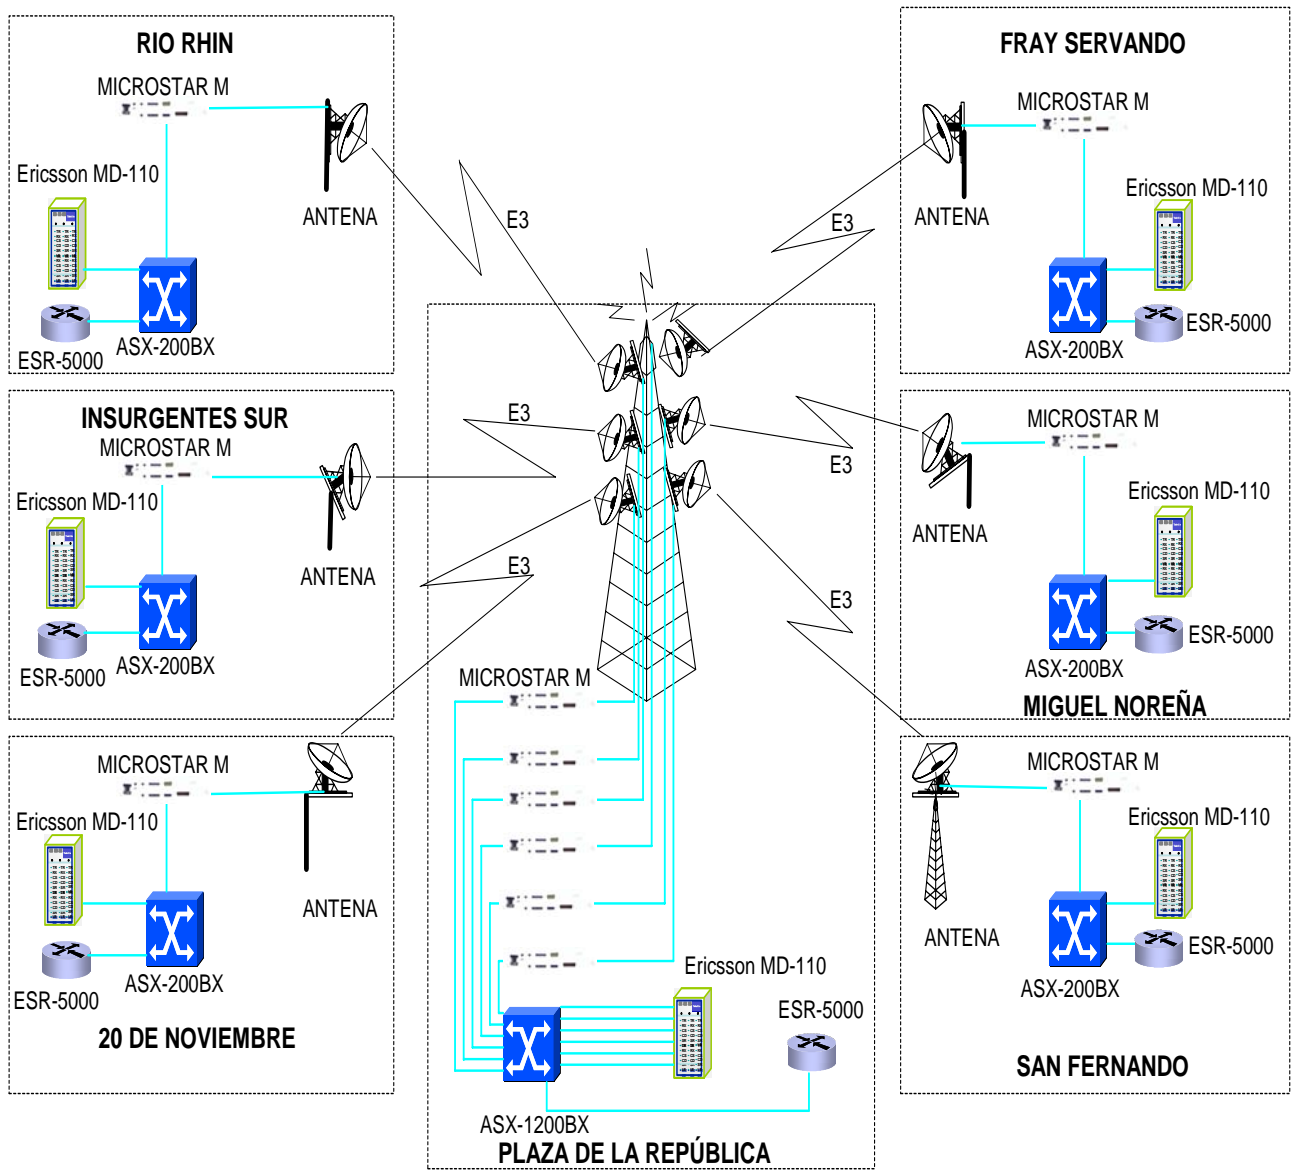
RIO RHIN

MICROSTAR M

Ericsson MD-110

ANTENA

ESR-5000

ASX-200BX

E3

FRAY SERVANDO

MICROSTAR M

ANTENA

Ericsson MD-110

E3

ESR-5000

ASX-200BX

INSURGENTES SUR

MICROSTAR M

Ericsson MD-110

ANTENA

ESR-5000

ASX-200BX

E3

E3

E3

MICROSTAR M

ANTENA

Ericsson MD-110

E3

ESR-5000

ASX-200BX

MIGUEL NOREÑA

MICROSTAR M

MICROSTAR M

Ericsson MD-110

ANTENA

ESR-5000

ASX-200BX

20 DE NOVIEMBRE

MICROSTAR M

Ericsson MD-110

ANTENA

ESR-5000

ASX-200BX

SAN FERNANDO

Ericsson MD-110

ESR-5000

ASX-1200BX

PLAZA DE LA REPÚBLICA